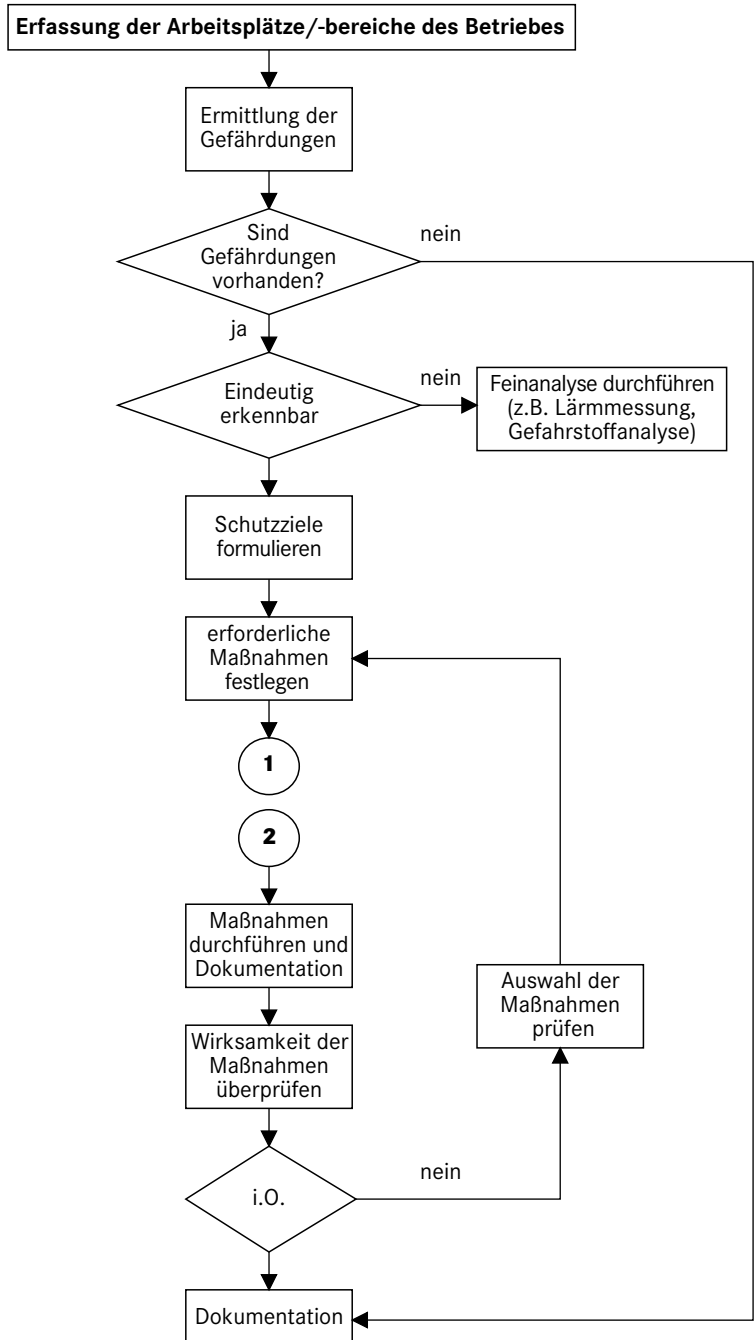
Erfassung der Arbeitsplätze/-bereiche des Betriebes

Ermittlung der Gefährdungen

Sind Gefährdungen vorhanden?

nein

ja

Eindeutig erkennbar

nein

Feinanalyse durchführen (z.B. Lärmmessung, Gefahrstoffanalyse)

Schutzziele formulieren

erforderliche Maßnahmen festlegen

1

2

Maßnahmen durchführen und Dokumentation

Auswahl der Maßnahmen prüfen

Wirksamkeit der Maßnahmen überprüfen

i.O.

nein

Dokumentation